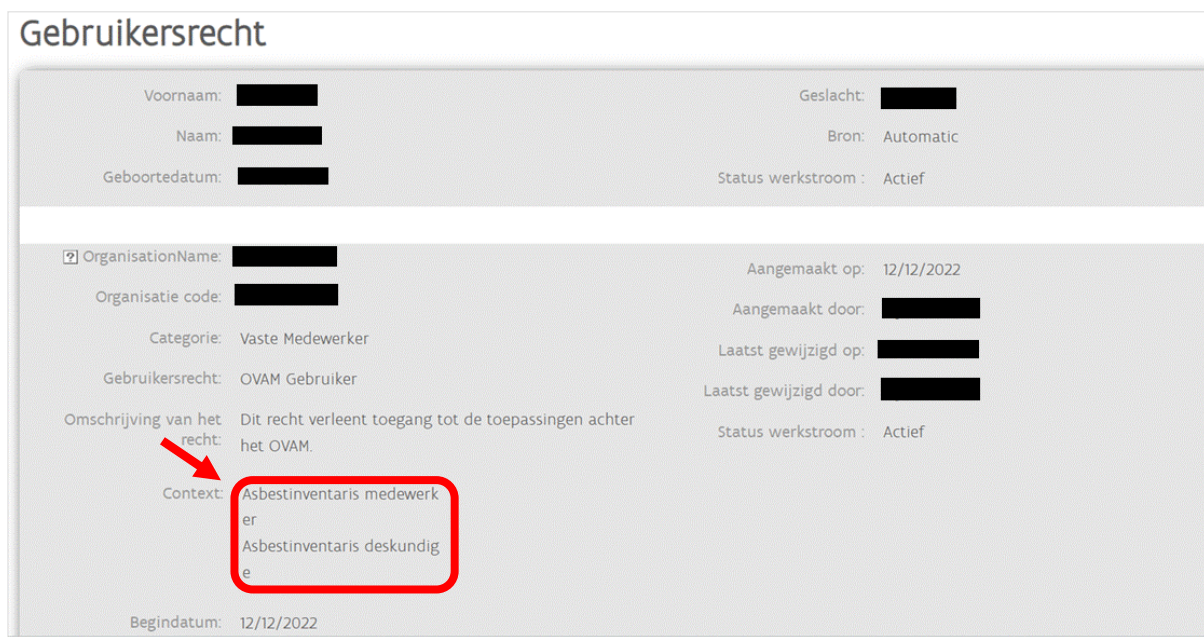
Gebruikersrecht

Voornaam: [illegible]
Naam: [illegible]
Geboortedatum: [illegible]

Geslacht: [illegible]
Bron: Automatic
Status werkstroom : Actief

? OrganisationName: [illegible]
Organisatie code: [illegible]
Categorie: Vaste Medewerker
Gebruikersrecht: OVAM Gebruiker
Omschrijving van het recht: Dit recht verleent toegang tot de toepassingen achter het OVAM.
Context: Asbestinventaris medewerker
Asbestinventaris deskundige
Begindatum: 12/12/2022

Aangemaakt op: 12/12/2022
Aangemaakt door: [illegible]
Laatst gewijzigd op: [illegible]
Laatst gewijzigd door: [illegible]
Status werkstroom : Actief